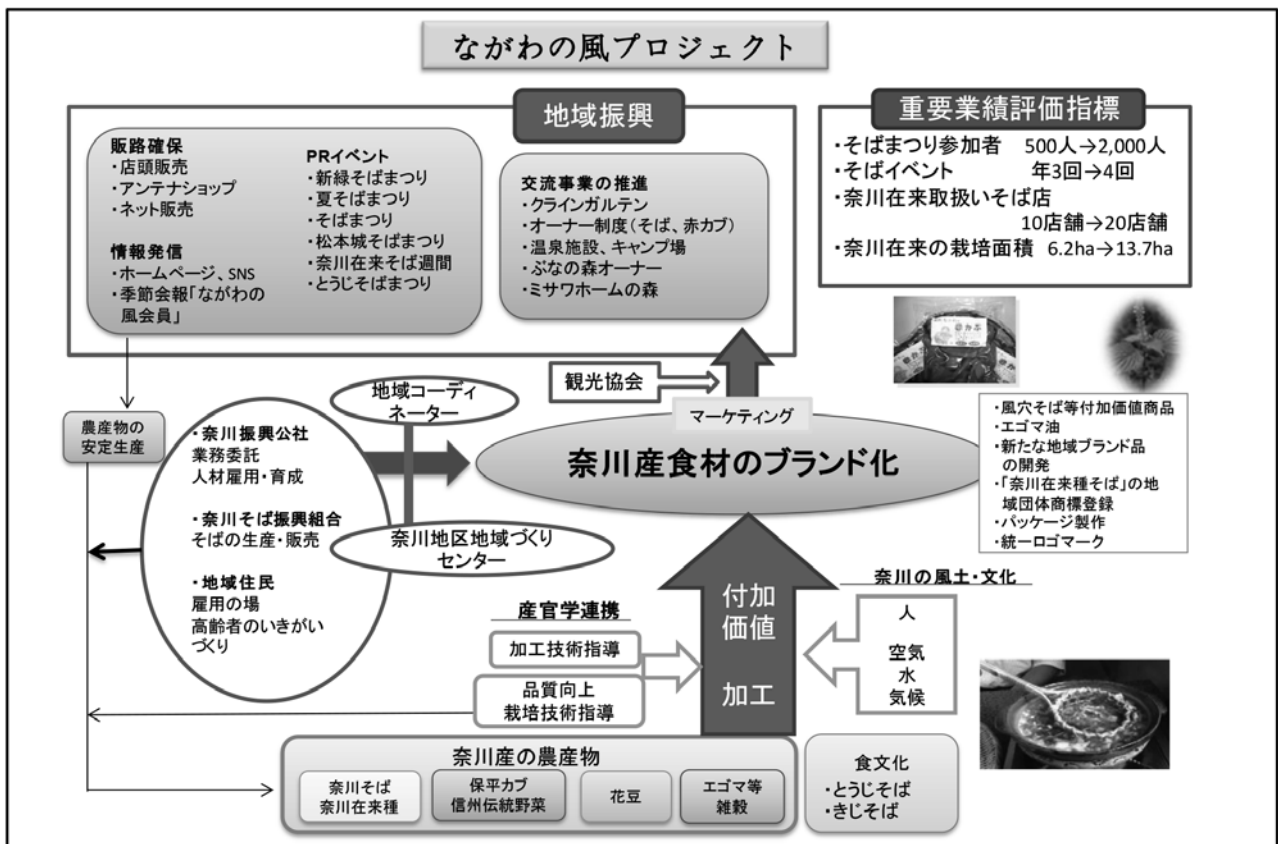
ながわの風プロジェクト

地域振興

販路確保
・店頭販売
・アンテナショップ
・ネット販売

情報発信
・ホームページ、SNS
・季節会報「ながわの風会員」

PRイベント
・新緑そばまつり
・夏そばまつり
・そばまつり
・松本城そばまつり
・奈川在来そば週間
・とうじそばまつり

交流事業の推進
・クラインガルテン
・オーナー制度（そば、赤カブ）
・温泉施設、キャンプ場
・ぶなの森オーナー
・ミサワホームの森

重要業績評価指標
・そばまつり参加者　500人→2,000人
・そばイベント　年3回→4回
・奈川在来取扱いそば店　10店舗→20店舗
・奈川在来の栽培面積　6.2ha→13.7ha

農産物の安定生産

地域コーディネーター

観光協会

マーケティング

奈川産食材のブランド化

・風穴そば等付加価値商品
・エゴマ油
・新たな地域ブランド品の開発
・「奈川在来種そば」の地域団体商標登録
・パッケージ製作
・統一ロゴマーク

・奈川振興公社
業務委託
人材雇用・育成

・奈川そば振興組合
そばの生産・販売

・地域住民
雇用の場
高齢者のいきがいづくり

奈川地区地域づくりセンター

産官学連携

加工技術指導

品質向上
栽培技術指導

付加価値
加工

奈川の風土・文化

人
空気
水
気候

奈川産の農産物

奈川そば
奈川在来種

保平カブ
信州伝統野菜

花豆

エゴマ等
雑穀

食文化
・とうじそば
・きじそば